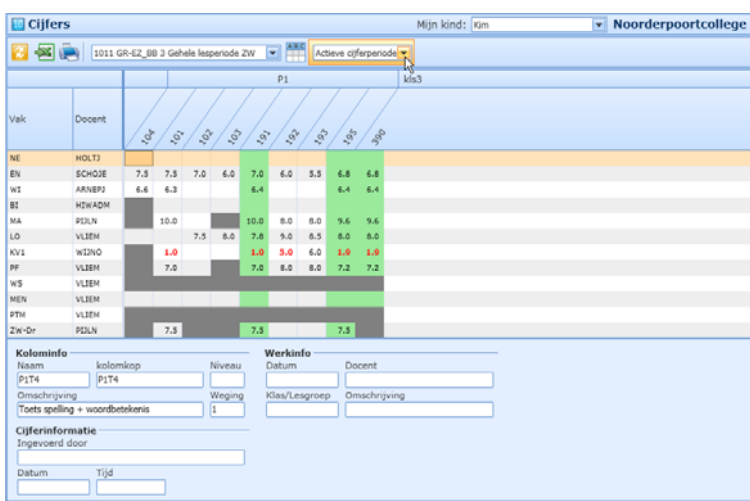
Cijfers

Mijn kind: Kim

Noorderpoortcollege

1011 GR-EZ_BB 3 Gehele lesperiode ZW

Actieve cijferperiode

P1

kls3

| Vak | Docent | 104 | 101 | 102 | 103 | 191 | 192 | 193 | 195 | 390 |
|---|---|---|---|---|---|---|---|---|---|---|
| NE | HOLTJ | | | | | | | | | |
| EN | SCHOJE | 7.5 | 7.5 | 7.0 | 6.0 | 7.0 | 6.0 | 5.5 | 6.8 | 6.8 |
| WI | ARNEPJ | 6.6 | 6.3 | | | 6.4 | | | 6.4 | 6.4 |
| BI | HIWADM | | | | | | | | | |
| MA | PIJLN | | 10.0 | | | 10.0 | 8.0 | 8.0 | 9.6 | 9.6 |
| LO | VLIEM | | | 7.5 | 8.0 | 7.8 | 9.0 | 8.5 | 8.0 | 8.0 |
| KV1 | WIJNO | | 1.0 | | | 1.0 | 5.0 | 6.0 | 1.9 | 1.9 |
| PF | VLIEM | | 7.0 | | | 7.0 | 8.0 | 8.0 | 7.2 | 7.2 |
| WS | VLIEM | | | | | | | | | |
| MEN | VLIEM | | | | | | | | | |
| PTM | VLIEM | | | | | | | | | |
| ZW-Dr | PIJLN | | 7.3 | | | 7.3 | | | 7.3 | |

Kolominfo
Naam
P1T4
kolomkop
P1T4
Niveau
Omschrijving
Toets spelling + woordbetekenis
Weging
1

Werkinfo
Datum
Docent
Klas/Lesgroep
Omschrijving

Cijferinformatie
Ingevoerd door
Datum
Tijd